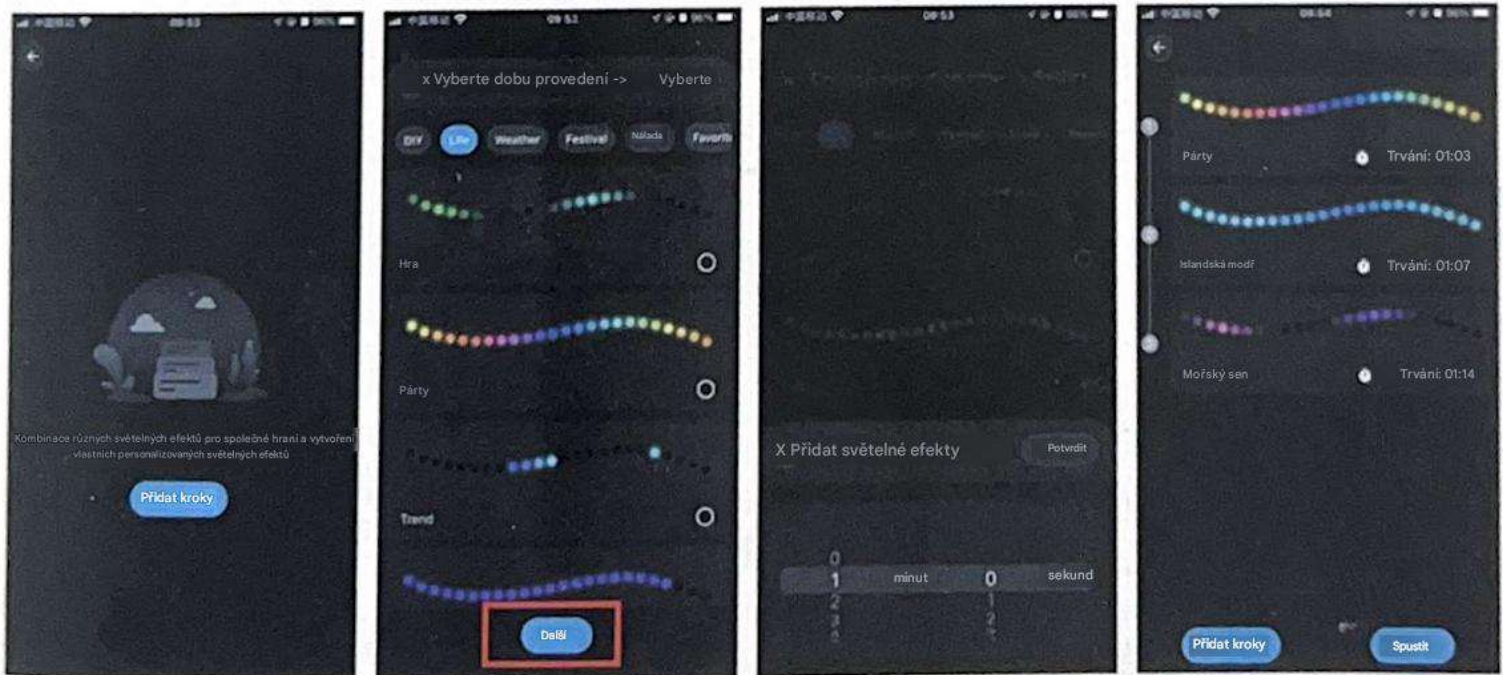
中国移动 09:53 96%

Kombinace různých světelných efektů pro společné hraní a vytvoření vlastních personalizovaných světelných efektů

Přidat kroky

中国移动 09:53 96%

x Vyberte dobu provedení -> Vyberte

DIY Life Weather Festival Nálada Favorit

Hra

Párty

Trend

Další

中国移动 09:53 96%

X Přidat světelné efekty Potvrdit

0
1 minut 0 sekund
2 1
3 2

中国移动 09:54 96%

Párty Trvání: 01:03

Islandská modř Trvání: 01:07

Mořský sen Trvání: 01:14

Přidat kroky Spustit